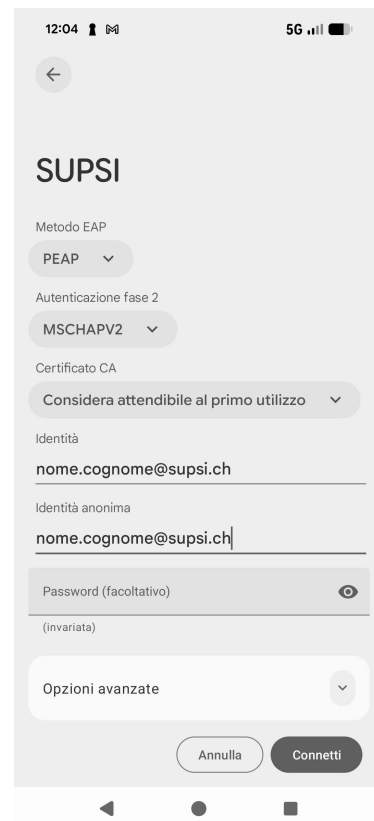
12:04

5G

SUPSI

Metodo EAP

PEAP

Autenticazione fase 2

MSCHAPV2

Certificato CA

Considera attendibile al primo utilizzo

Identità

nome.cognome@supsi.ch

Identità anonima

nome.cognome@supsi.ch

Password (facoltativo)

(invariata)

Opzioni avanzate

Annulla

Connetti